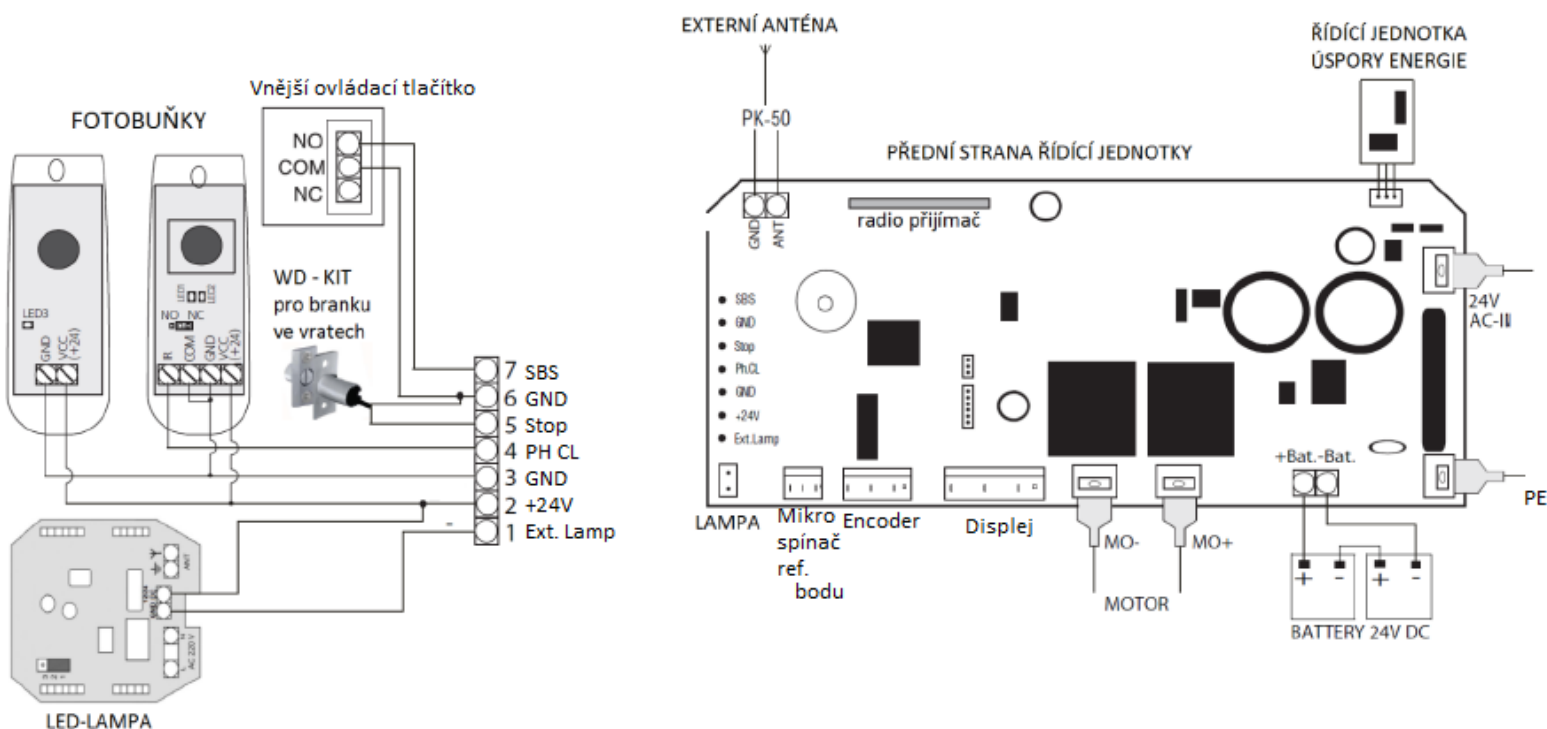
FOTOBUŇKY

LED3

GND VCC (+24)

LED1 LED2

NO NC

R COM GND VCC (+24)

Vnější ovládací tlačítko

NO
COM
NC

WD - KIT pro branku ve vratech

7 SBS
6 GND
5 Stop
4 PH CL
3 GND
2 +24V
1 Ext. Lamp

ANT

AC 220 V

LED-LAMPA

EXTERNÍ ANTÉNA

PK-50

GND ANT

radio přijímač

ŘÍDÍCÍ JEDNOTKA ÚSPORY ENERGIE

PŘEDNÍ STRANA ŘÍDÍCÍ JEDNOTKY

SBS
GND
Stop
Ph.CL
GND
+24V
Ext.Lamp

24V AC-IN

+Bat.-Bat.

PE

LAMPA

Mikro spínač ref. bodu

Encoder

Displej

MO-

MO+

MOTOR

+ - + -

BATTERY 24V DC